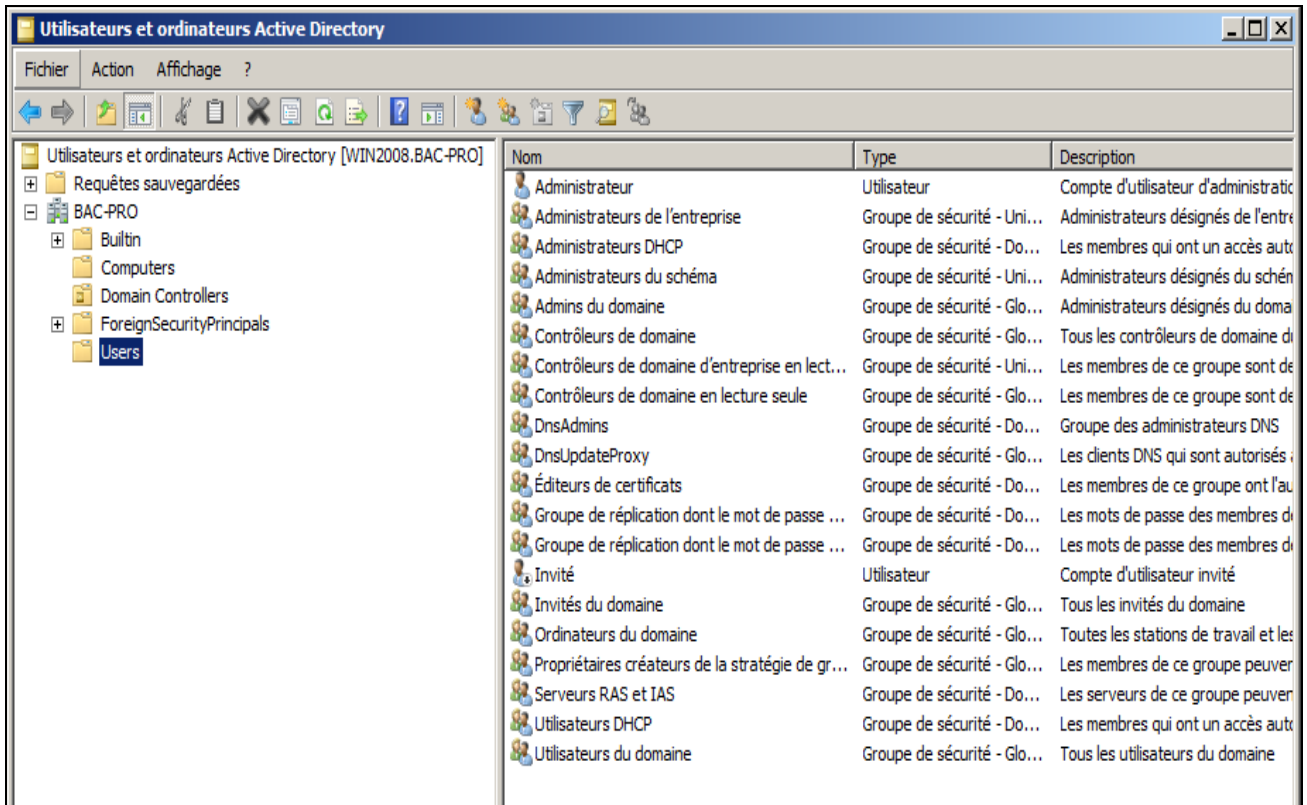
Utilisateurs et ordinateurs Active Directory

Fichier Action Affichage ?

Utilisateurs et ordinateurs Active Directory [WIN2008.BAC-PRO]
Requêtes sauvegardées
BAC-PRO
Builtin
Computers
Domain Controllers
ForeignSecurityPrincipals
Users

| Nom | Type | Description |
|---|---|---|
| Administrateur | Utilisateur | Compte d'utilisateur d'administratic |
| Administrateurs de l'entreprise | Groupe de sécurité - Uni... | Administrateurs désignés de l'entre |
| Administrateurs DHCP | Groupe de sécurité - Do... | Les membres qui ont un accès auto |
| Administrateurs du schéma | Groupe de sécurité - Uni... | Administrateurs désignés du schén |
| Admins du domaine | Groupe de sécurité - Glo... | Administrateurs désignés du doma |
| Contrôleurs de domaine | Groupe de sécurité - Glo... | Tous les contrôleurs de domaine d |
| Contrôleurs de domaine d'entreprise en lect... | Groupe de sécurité - Uni... | Les membres de ce groupe sont de |
| Contrôleurs de domaine en lecture seule | Groupe de sécurité - Glo... | Les membres de ce groupe sont de |
| DnsAdmins | Groupe de sécurité - Do... | Groupe des administrateurs DNS |
| DnsUpdateProxy | Groupe de sécurité - Glo... | Les clients DNS qui sont autorisés |
| Éditeurs de certificats | Groupe de sécurité - Do... | Les membres de ce groupe ont l'au |
| Groupe de réplication dont le mot de passe ... | Groupe de sécurité - Do... | Les mots de passe des membres d |
| Groupe de réplication dont le mot de passe ... | Groupe de sécurité - Do... | Les mots de passe des membres d |
| Invité | Utilisateur | Compte d'utilisateur invité |
| Invités du domaine | Groupe de sécurité - Glo... | Tous les invités du domaine |
| Ordinateurs du domaine | Groupe de sécurité - Glo... | Toutes les stations de travail et les |
| Propriétaires créateurs de la stratégie de gr... | Groupe de sécurité - Glo... | Les membres de ce groupe peuver |
| Serveurs RAS et IAS | Groupe de sécurité - Do... | Les serveurs de ce groupe peuver |
| Utilisateurs DHCP | Groupe de sécurité - Do... | Les membres qui ont un accès auto |
| Utilisateurs du domaine | Groupe de sécurité - Glo... | Tous les utilisateurs du domaine |